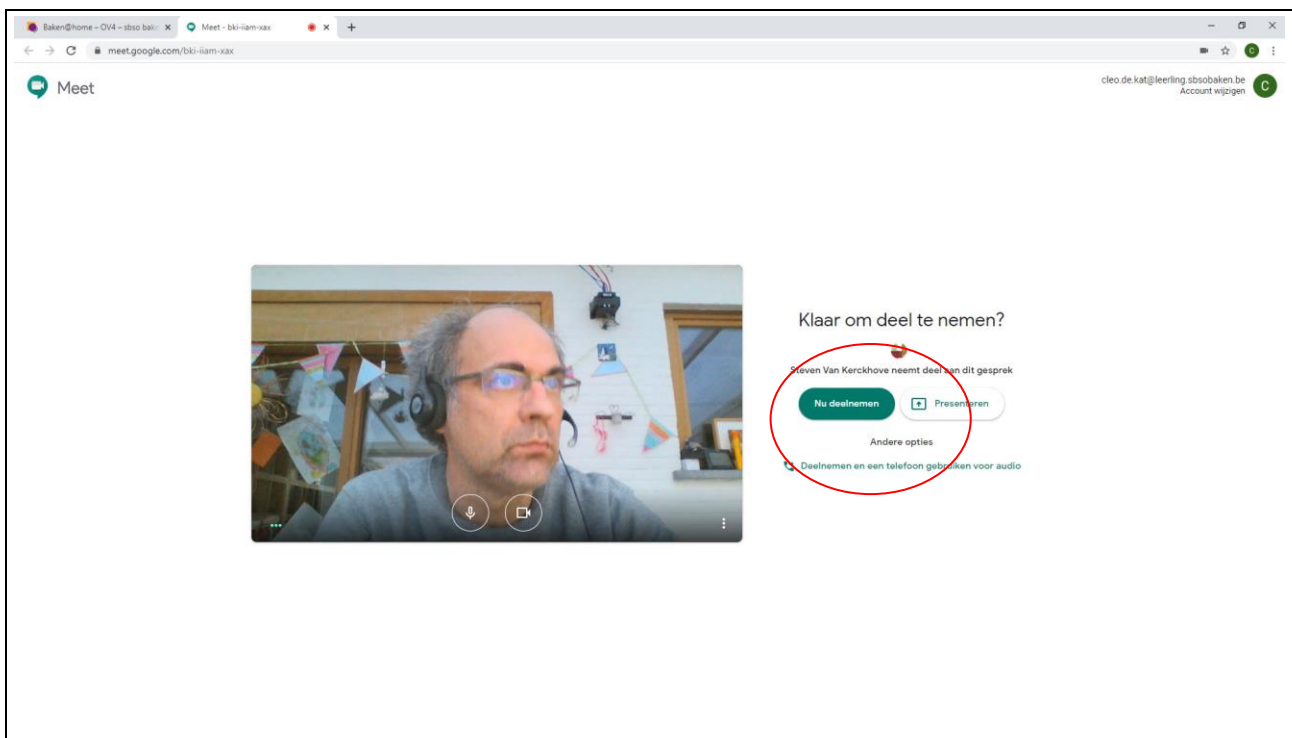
Baken@home – OV4 – sbso bak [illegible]
Meet – bki-iiam-xax
meet.google.com/bki-iiam-xax

Meet

cleo.de.kat@leerling.sbsobaken.be
Account wijzigen

Klaar om deel te nemen?

Steven Van Kerckhove neemt deel aan dit gesprek

Nu deelnemen

Presenteren

Andere opties

Deelnemen en een telefoon gebruiken voor audio